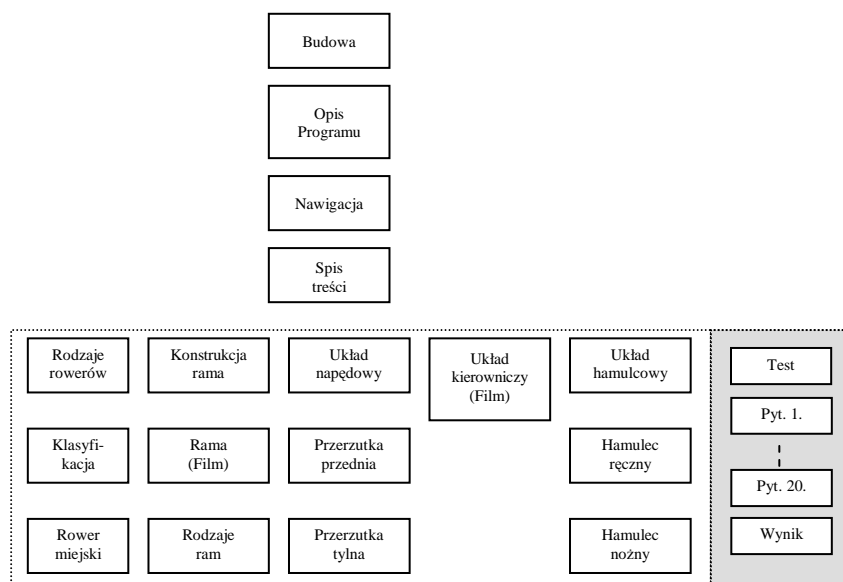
Budowa

Opis Programu

Nawigacja

Spis treści

Rodzaje rowerów

Klasyfikacja

Rower miejski

Konstrukcja rama

Rama (Film)

Rodzaje ram

Układ napędowy

Przerzutka przednia

Przerzutka tylna

Układ kierowniczy (Film)

Układ hamulcowy

Hamulec ręczny

Hamulec nożny

Test

Pyt. 1.

Pyt. 20.

Wynik